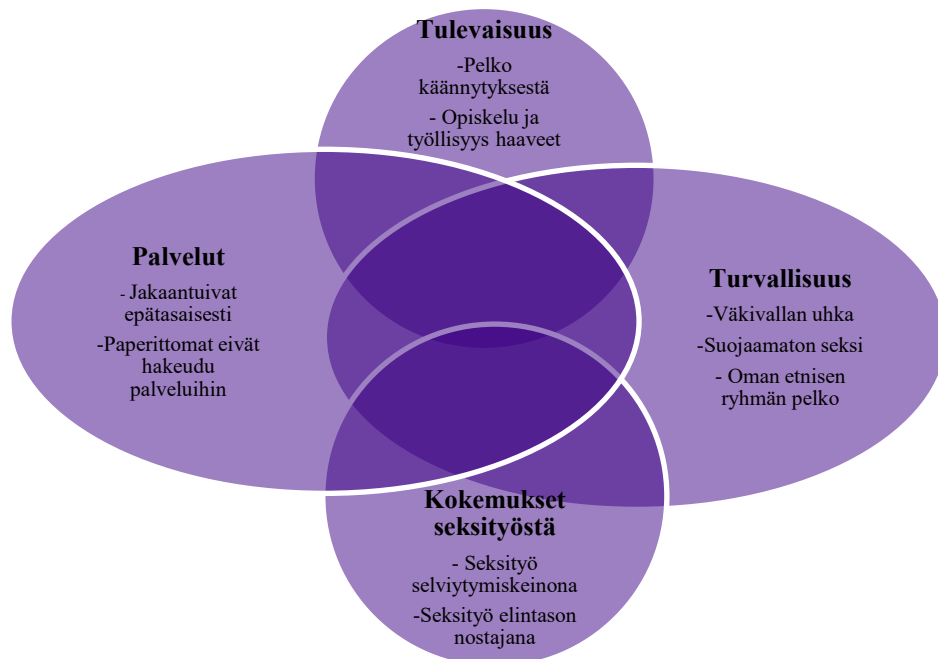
Tulevaisuus

-Pelko käännytyksestä

- Opiskelu ja työllisyys haaveet

Palvelut

- Jakaantuivat epätasaisesti

-Paperittomat eivät hakeudu palveluihin

Turvallisuus

-Väkivallan uhka

-Suojaamaton seksi

- Oman etnisen ryhmän pelko

Kokemukset seksityöstä

- Seksityö selviytymiskeinona

-Seksityö elintason nostajana